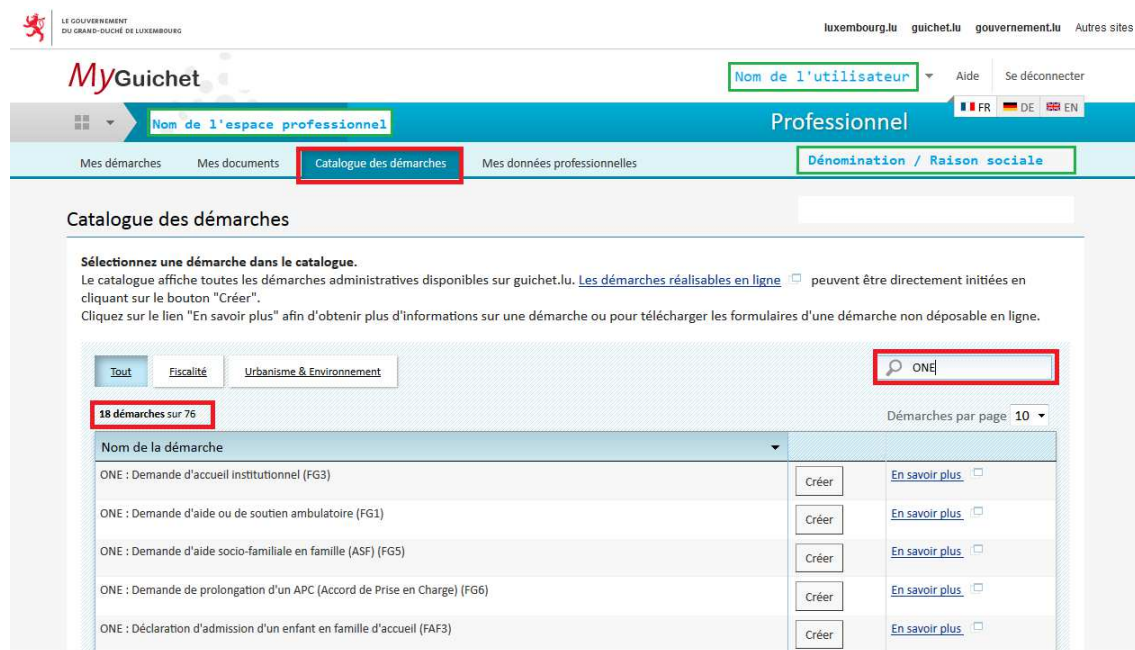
LE GOUVERNEMENT DU GRAND-DUCHÉ DE LUXEMBOURG

luxembourg.lu guichet.lu gouvernement.lu Autres sites

MyGuichet

Nom de l'utilisateur Aide Se déconnecter

FR DE EN

Nom de l'espace professionnel

Professionnel

Mes démarches Mes documents Catalogue des démarches Mes données professionnelles

Dénomination / Raison sociale

Catalogue des démarches

Sélectionnez une démarche dans le catalogue.
Le catalogue affiche toutes les démarches administratives disponibles sur guichet.lu. Les démarches réalisables en ligne peuvent être directement initiées en cliquant sur le bouton "Créer".
Cliquez sur le lien "En savoir plus" afin d'obtenir plus d'informations sur une démarche ou pour télécharger les formulaires d'une démarche non déposable en ligne.

Tout Fiscalité Urbanisme & Environnement

ONE

18 démarches sur 76

Démarches par page 10

| Nom de la démarche | | |
|---|---|---|
| ONE : Demande d'accueil institutionnel (FG3) | Créer | En savoir plus |
| ONE : Demande d'aide ou de soutien ambulatoire (FG1) | Créer | En savoir plus |
| ONE : Demande d'aide socio-familiale en famille (ASF) (FG5) | Créer | En savoir plus |
| ONE : Demande de prolongation d'un APC (Accord de Prise en Charge) (FG6) | Créer | En savoir plus |
| ONE : Déclaration d'admission d'un enfant en famille d'accueil (FAF3) | Créer | En savoir plus |